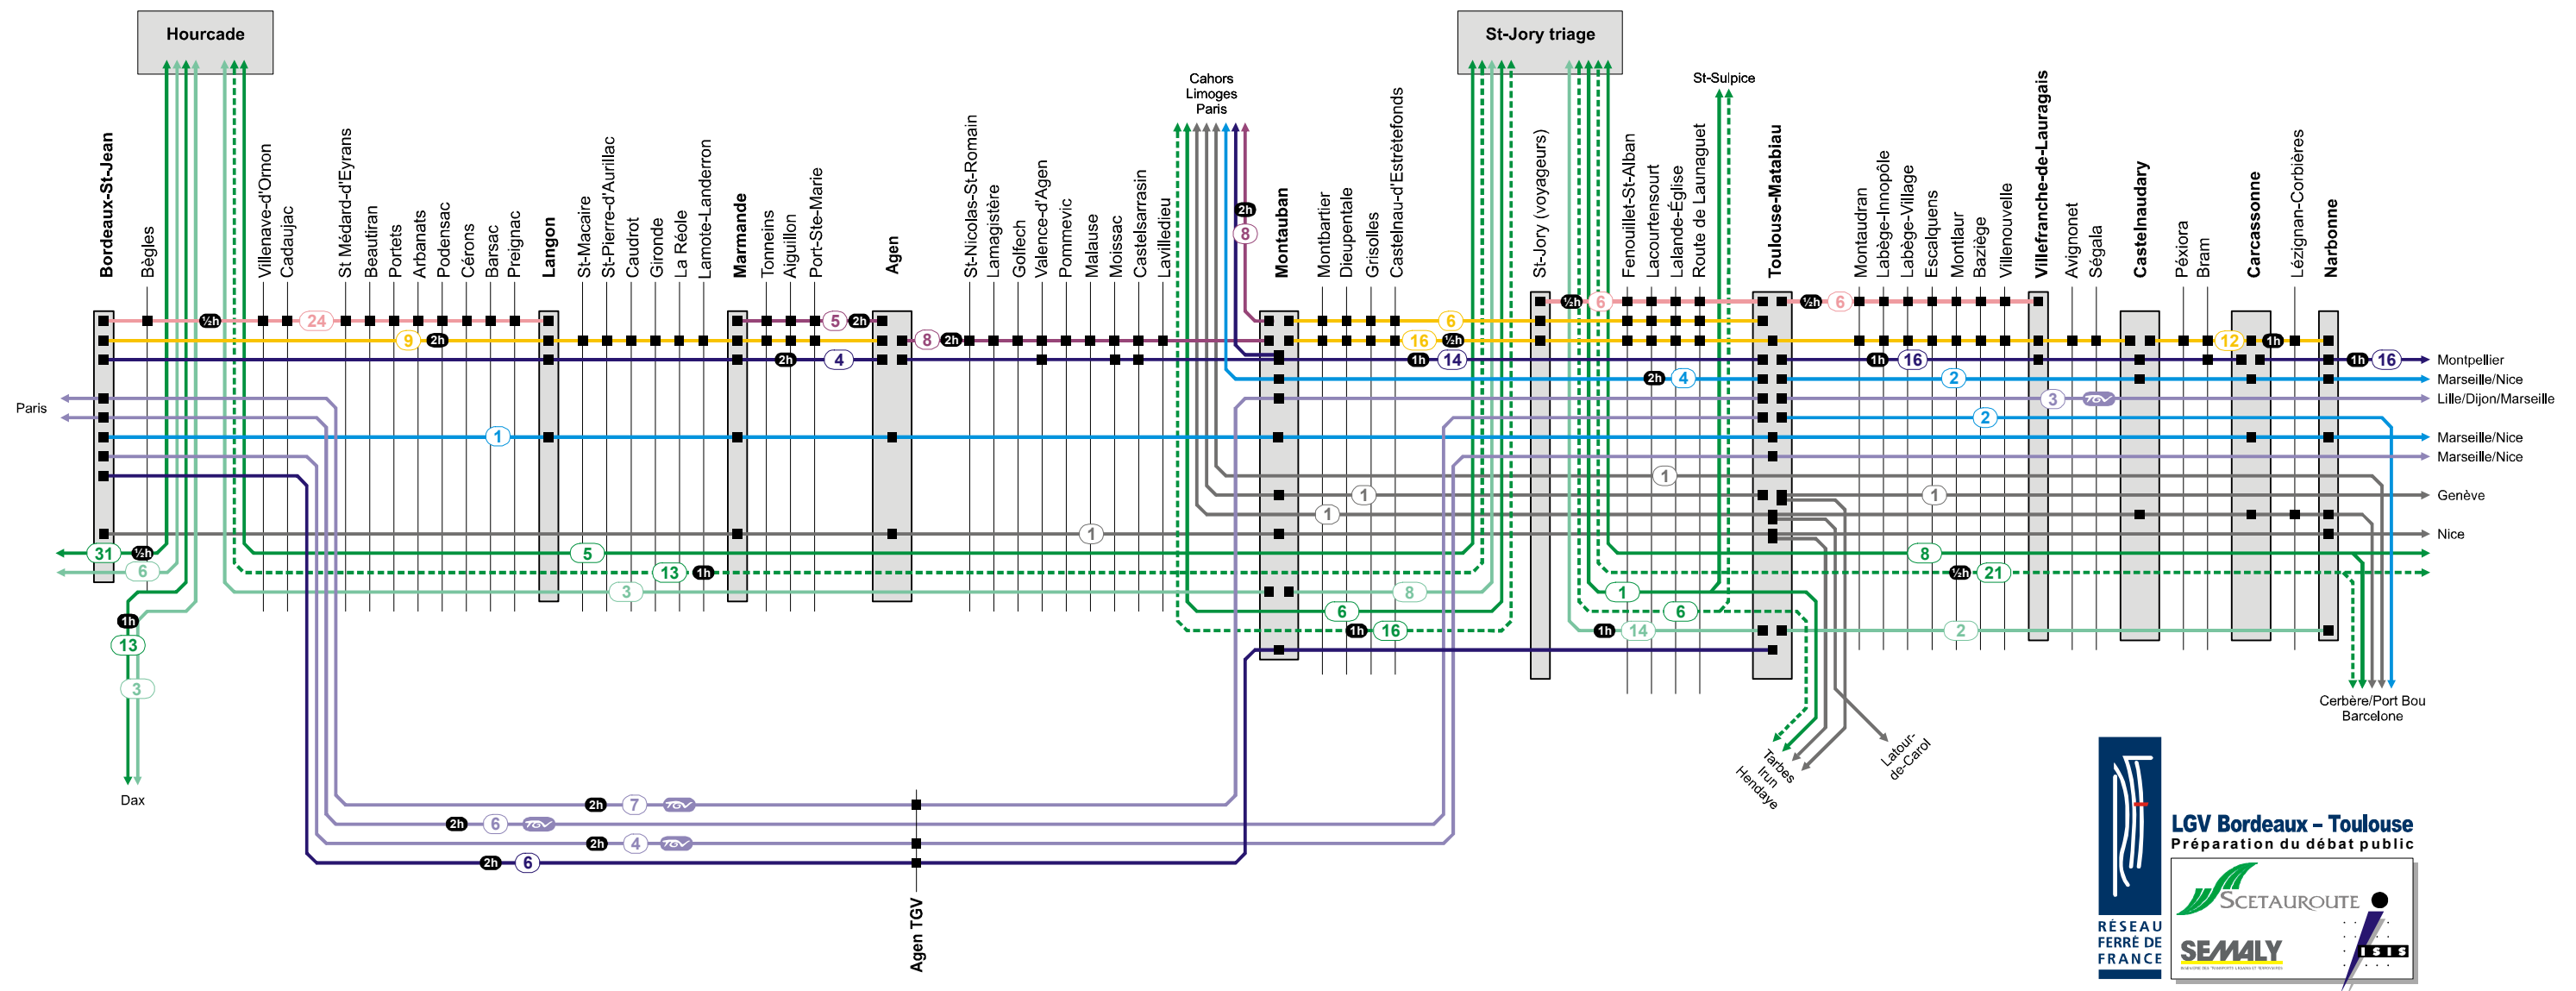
Hourcade

St-Jory triage

Bordeaux-St-Jean
Bègles
Villenave-d'Ornon
Cadaujac
St Médard-d'Eyrans
Beautiran
Portets
Arbanats
Podensac
Cérons
Barsac
Preignac
Langon
St-Macaire
St-Pierre-d'Aurillac
Caudrot
Gironde
La Réole
Lamote-Landerron
Marmande
Tonneins
Aiguillon
Port-Ste-Marie
Agen
St-Nicolas-St-Romain
Lamagistère
Golfech
Valence-d'Agen
Pommevic
Malause
Moissac
Castelsarrasin
Lavilledieu
Cahors
Limoges
Paris
Montauban
Montbartier
Dieupentale
Grisolles
Castelnau-d'Estrètefonds
St-Jory (voyageurs)
Fenouillet-St-Alban
Lacourtensourt
Lalande-Église
Route de Launaguet
St-Sulpice
Toulouse-Matabiau
Montaudran
Labège-Innopôle
Labège-Village
Escalquens
Montlaur
Baziège
Villenouvelle
Villefranche-de-Lauragais
Avignonet
Ségala
Castelnaudary
Pexiora
Bram
Carcassonne
Lézignan-Corbières
Narbonne

Paris
½h 24
9 2h
1
5 2h
8 2h
2h 4
2h 8
6 ½h 6 ½h 6
16 ½h
1h 14
1h 16
12 1h
1h 16
2h 4
2
3
2
1
1
1
1
1
31 ½h
6
5
13 1h
3
8
8
½h 21
1
6
6
1h 16
1h 14
2
1h
13
3
Dax

Montpellier
Marseille/Nice
Lille/Dijon/Marseille
Marseille/Nice
Marseille/Nice
Genève
Nice
Cerbère/Port Bou
Barcelone

Tarbes
Irun
Hendaye
Latour-de-Carol

2h 7 TGV
2h 6 TGV
2h 4 TGV
2h 6
Agen TGV

RÉSEAU FERRÉ DE FRANCE
LGV Bordeaux – Toulouse
Préparation du débat public
SCETAUROUTE
SEMALY
ISIS